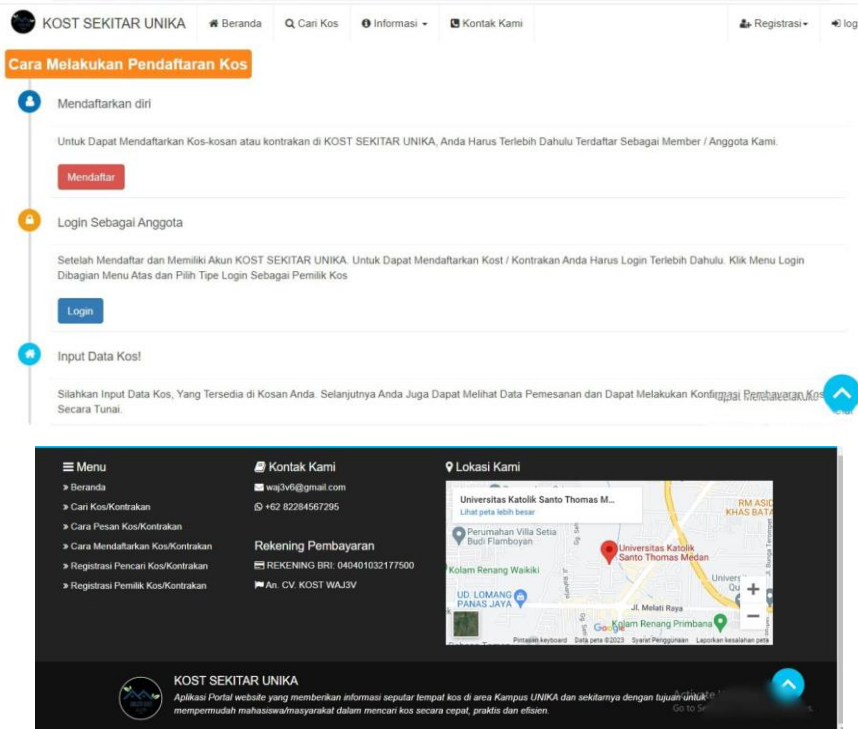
KOST SEKITAR UNIKA Beranda Cari Kos Informasi Kontak Kami Registrasi log

Cara Melakukan Pendaftaran Kos

Mendaftarkan diri

Untuk Dapat Mendaftarkan Kos-kosan atau kontrakan di KOST SEKITAR UNIKA, Anda Harus Terlebih Dahulu Terdaftar Sebagai Member / Anggota Kami.

Mendaftar

Login Sebagai Anggota

Setelah Mendaftar dan Memiliki Akun KOST SEKITAR UNIKA. Untuk Dapat Mendaftarkan Kost / Kontrakan Anda Harus Login Terlebih Dahulu. Klik Menu Login Dibagian Menu Atas dan Pilih Tipe Login Sebagai Pemilik Kos

Login

Input Data Kos!

Silahkan Input Data Kos, Yang Tersedia di Kosan Anda. Selanjutnya Anda Juga Dapat Melihat Data Pemesanan dan Dapat Melakukan Konfirmasi Pembayaran Kos Secara Tunai.

Menu
» Beranda
» Cari Kos/Kontrakan
» Cara Pesan Kos/Kontrakan
» Cara Mendaftarkan Kos/Kontrakan
» Registrasi Pencari Kos/Kontrakan
» Registrasi Pemilik Kos/Kontrakan

Kontak Kami
waj3v6@gmail.com
+62 82284567295

Rekening Pembayaran
REKENING BRI: 040401032177500
An. CV. KOST WAJ3V

Lokasi Kami
Universitas Katolik Santo Thomas M...
Lihat peta lebih besar
RM ASID KHAS BATA
Perumahan Villa Setia Budi Flamboyan
Universitas Katolik Santo Thomas Medan
Kolam Renang Waikiki
UD. LOMANG PANAS JAYA
Jl. Melati Raya
Kolam Renang Primbana
Google
Pintasan keyboard Data peta ©2023 Syarat Penggunaan Laporkan kesalahan peta

KOST SEKITAR UNIKA
Aplikasi Portal website yang memberikan informasi sepular tempat kos di area Kampus UNIKA dan sekitarnya dengan tujuan untuk mempermudah mahasiswa/masyarakat dalam mencari kos secara cepat, praktis dan efisien.